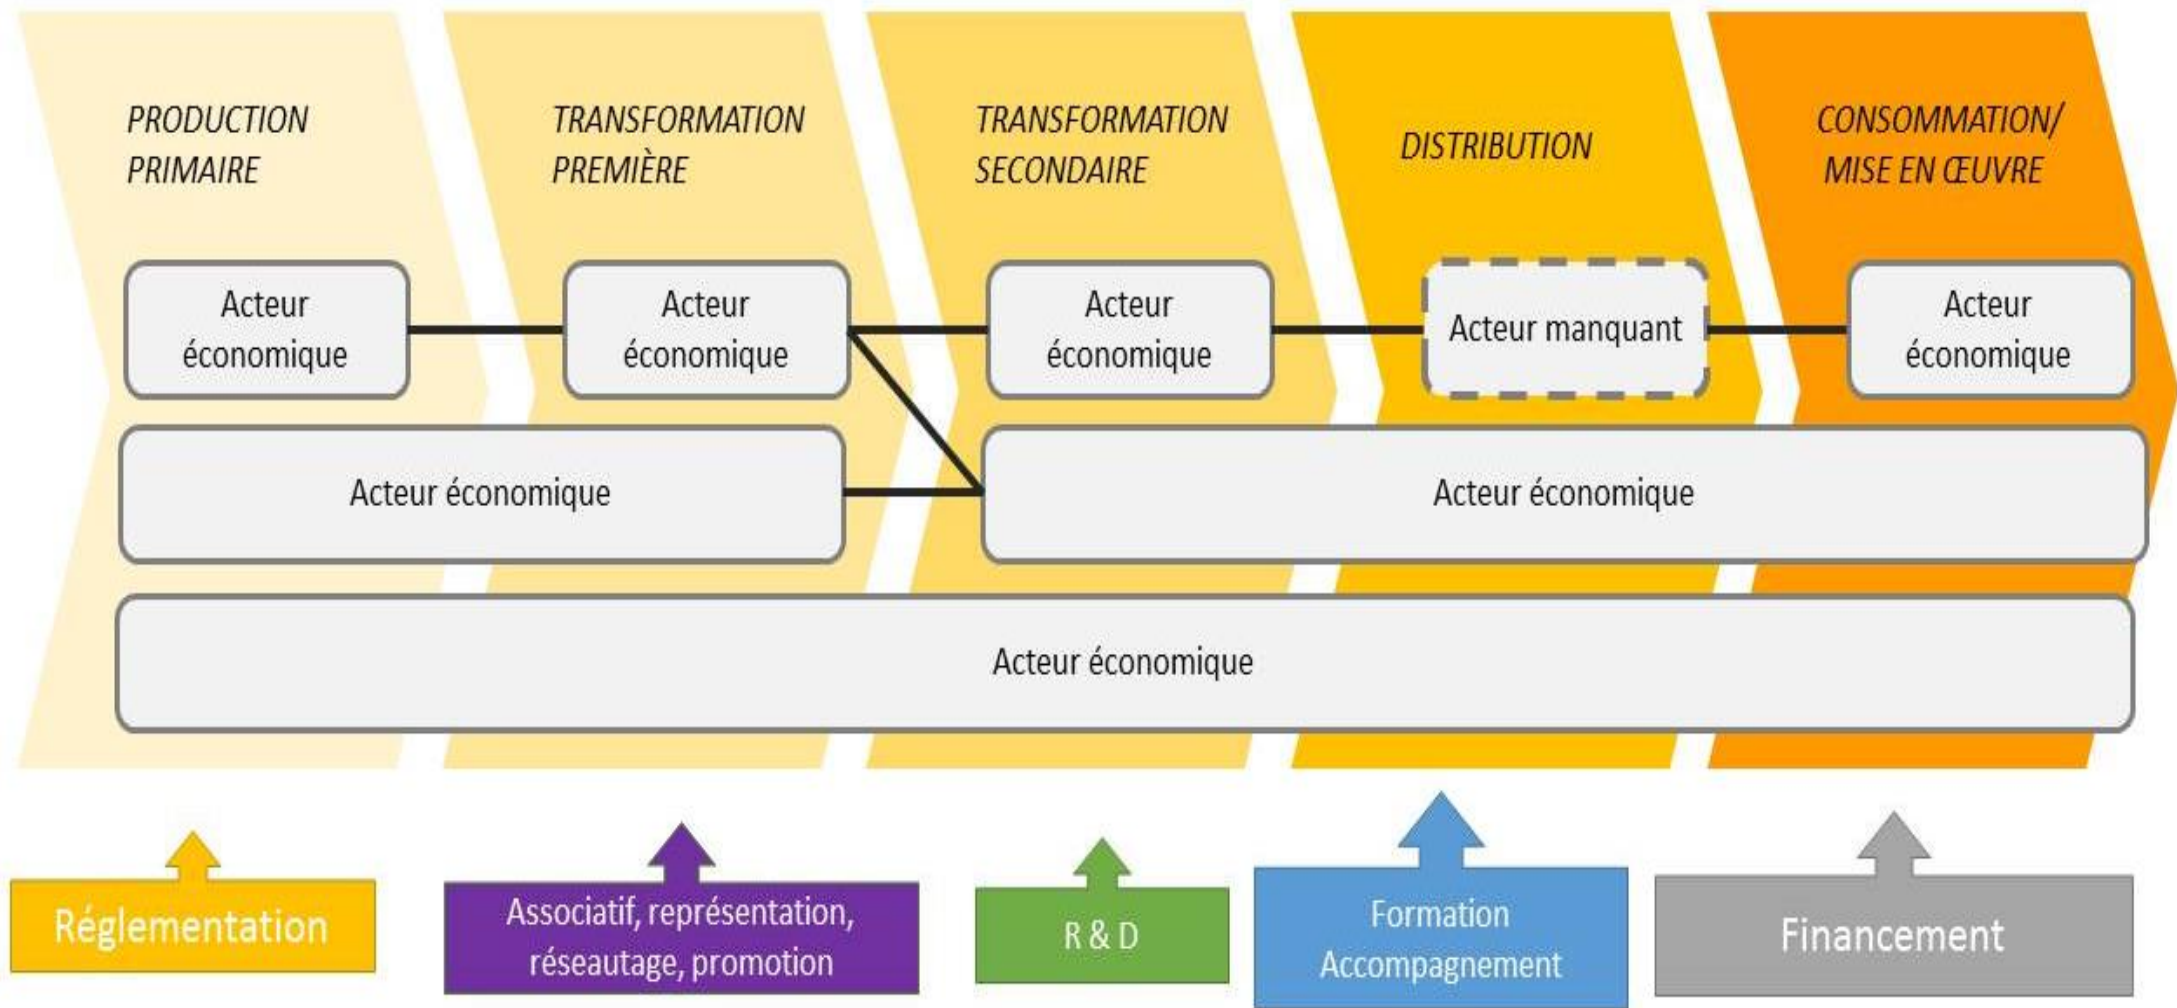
PRODUCTION PRIMAIRE

TRANSFORMATION PREMIÈRE

TRANSFORMATION SECONDAIRE

DISTRIBUTION

CONSOMMATION/ MISE EN ŒUVRE

Acteur économique

Acteur économique

Acteur économique

Acteur manquant

Acteur économique

Acteur économique

Acteur économique

Acteur économique

Réglementation

Associatif, représentation, réseautage, promotion

R & D

Formation Accompagnement

Financement